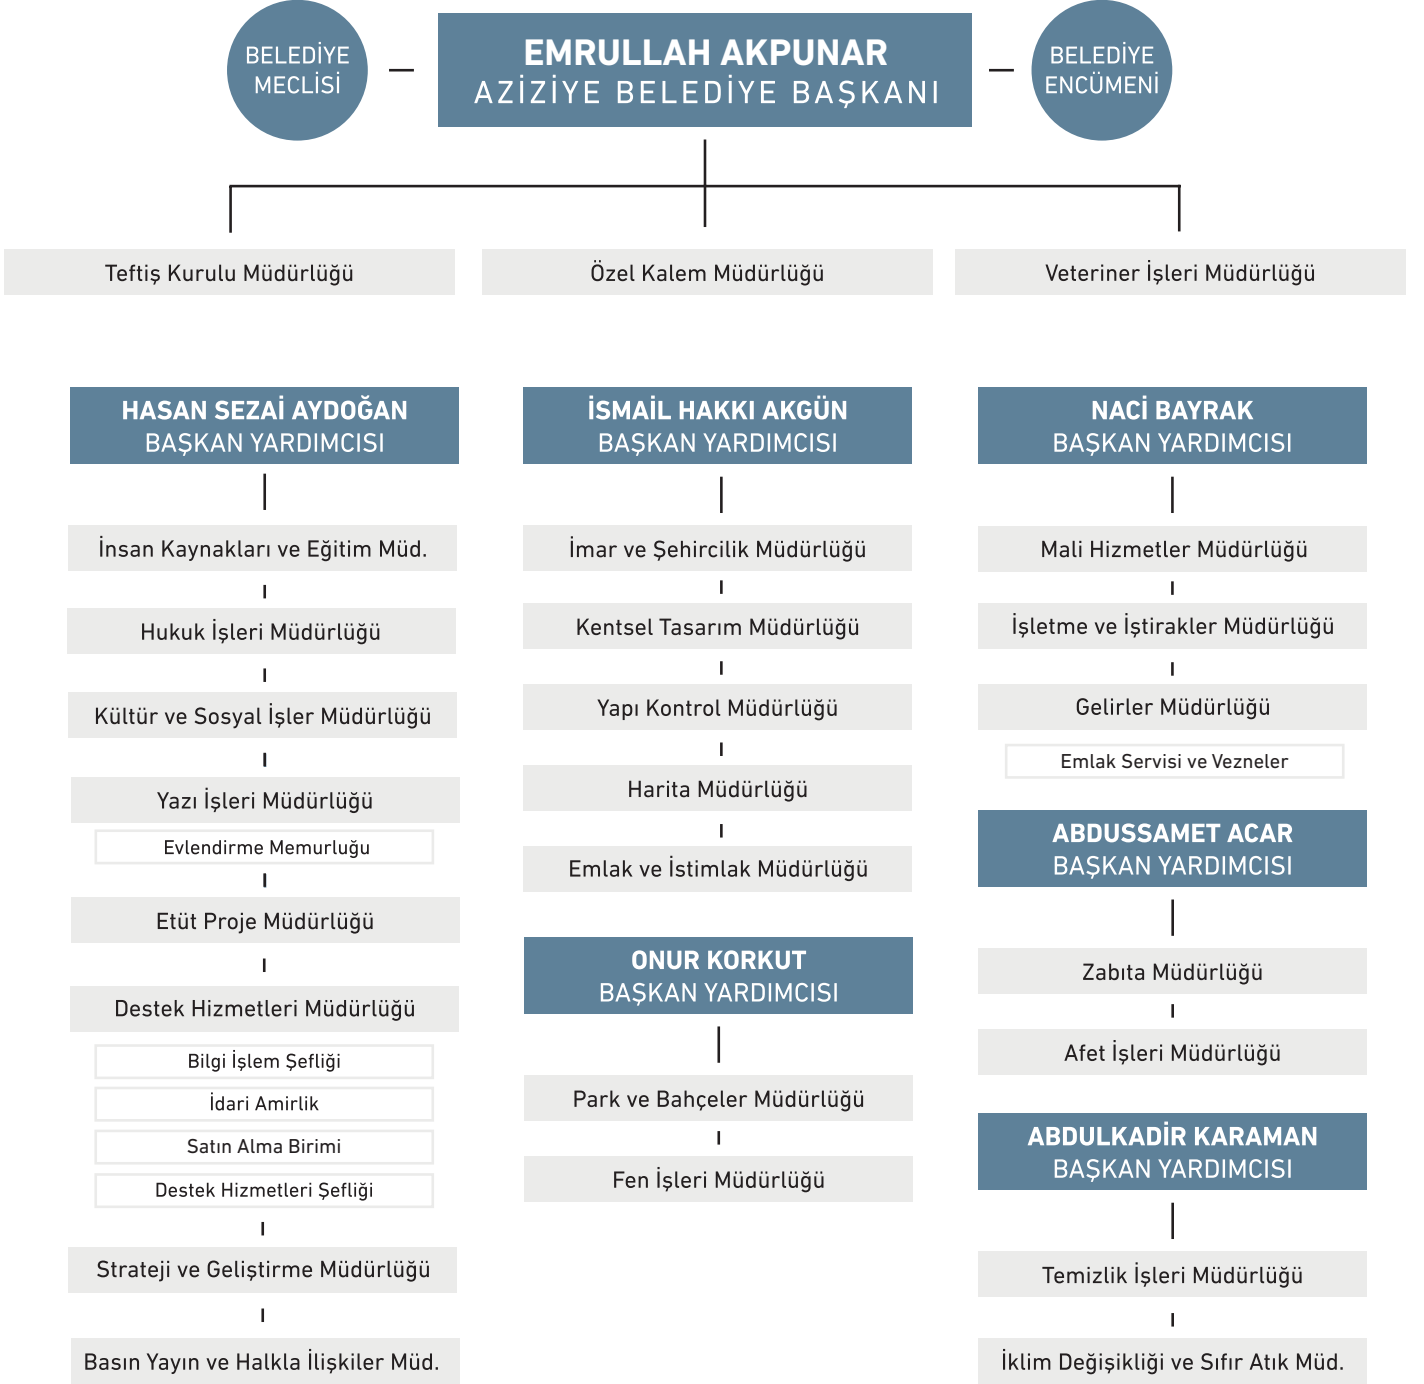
BELEDİYE MECLİSİ

EMRULLAH AKPUNAR
AZİZİYE BELEDİYE BAŞKANI

BELEDİYE ENCÜMENİ

Teftiş Kurulu Müdürlüğü

Özel Kalem Müdürlüğü

Veteriner İşleri Müdürlüğü

HASAN SEZAİ AYDOĞAN
BAŞKAN YARDIMCISI

İnsan Kaynakları ve Eğitim Müd.

Hukuk İşleri Müdürlüğü

Kültür ve Sosyal İşler Müdürlüğü

Yazı İşleri Müdürlüğü

Evlendirme Memurluğu

Etüt Proje Müdürlüğü

Destek Hizmetleri Müdürlüğü

Bilgi İşlem Şefliği

İdari Amirlik

Satın Alma Birimi

Destek Hizmetleri Şefliği

Strateji ve Geliştirme Müdürlüğü

Basın Yayın ve Halkla İlişkiler Müd.

İSMAİL HAKKI AKGÜN
BAŞKAN YARDIMCISI

İmar ve Şehircilik Müdürlüğü

Kentsel Tasarım Müdürlüğü

Yapı Kontrol Müdürlüğü

Harita Müdürlüğü

Emlak ve İstimlak Müdürlüğü

ONUR KORKUT
BAŞKAN YARDIMCISI

Park ve Bahçeler Müdürlüğü

Fen İşleri Müdürlüğü

NACİ BAYRAK
BAŞKAN YARDIMCISI

Mali Hizmetler Müdürlüğü

İşletme ve İştirakler Müdürlüğü

Gelirler Müdürlüğü

Emlak Servisi ve Vezneler

ABDUSSAMET ACAR
BAŞKAN YARDIMCISI

Zabıta Müdürlüğü

Afet İşleri Müdürlüğü

ABDULKADİR KARAMAN
BAŞKAN YARDIMCISI

Temizlik İşleri Müdürlüğü

İklim Değişikliği ve Sıfır Atık Müd.